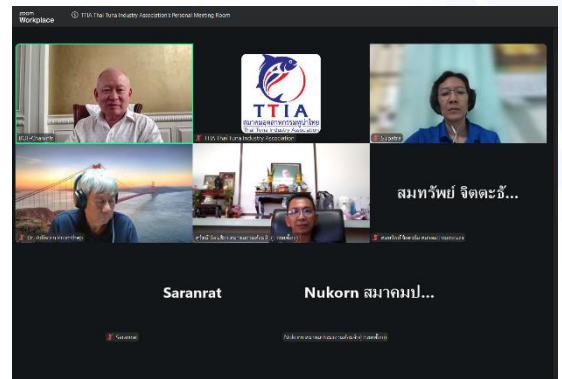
zoom Workplace

TTIA Thai Tuna Industry Association's Personal Meeting Room

TTIA
สมาคมอุตสาหกรรมทูน่าไทย
Thai Tuna Industry Association

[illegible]

TTIA Thai Tuna Industry Association

Supatra

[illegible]

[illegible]

สมทรัพย์ จิตตะธั...

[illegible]

Saranrat

Nukorn สมาคมป...

Saranrat

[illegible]